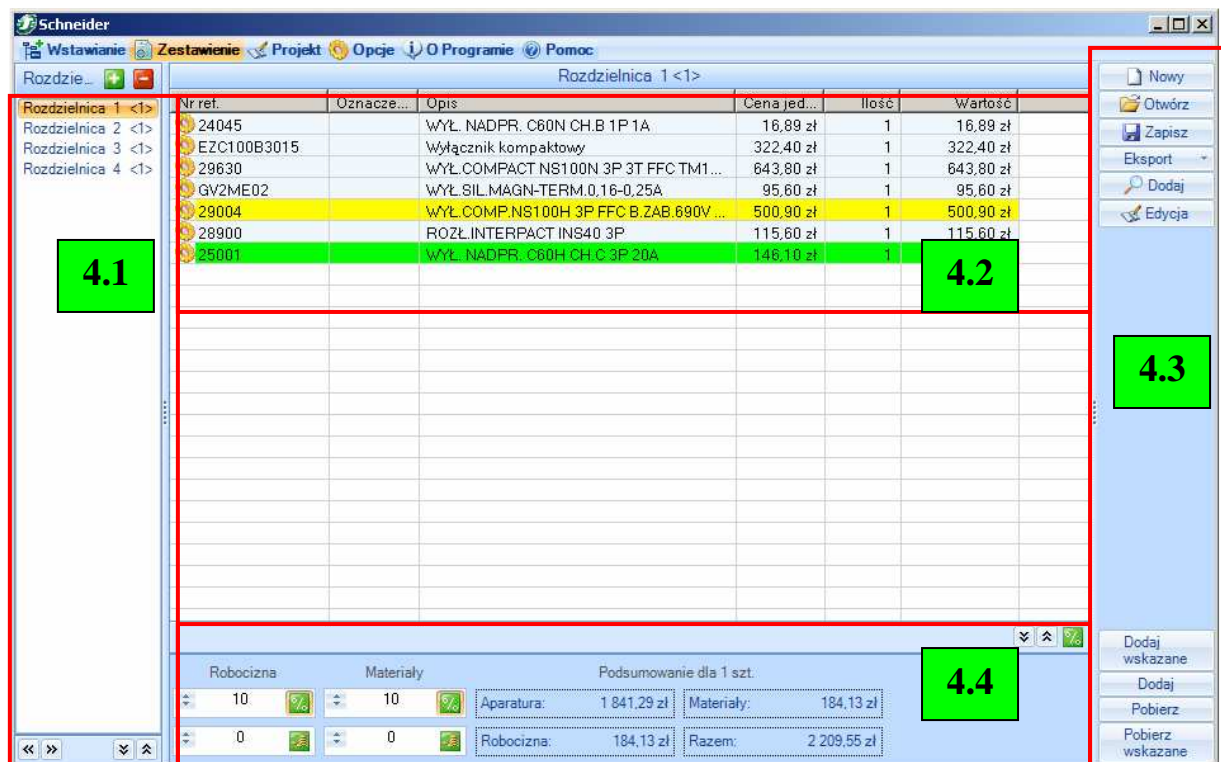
Schneider

Wstawianie Zestawienie Projekt Opcje O Programie Pomoc

Rozdzie...

Rozdzielnica 1 <1>
Rozdzielnica 2 <1>
Rozdzielnica 3 <1>
Rozdzielnica 4 <1>

4.1

Rozdzielnica 1 <1>

| Nr ref. | Oznacze... | Opis | Cena jed... | Ilość | Wartość |
|---|---|---|---|---|---|
| 24045 | | WYŁ. NADPR. C60N CH.B 1P 1A | 16,89 zł | 1 | 16,89 zł |
| EZC100B3015 | | Wyłącznik kompaktowy | 322,40 zł | 1 | 322,40 zł |
| 29630 | | WYŁ.COMPACT NS100N 3P 3T FFC TM1... | 643,80 zł | 1 | 643,80 zł |
| GV2ME02 | | WYŁ.SIL.MAGN-TERM.0,16-0,25A | 95,60 zł | 1 | 95,60 zł |
| 29004 | | WYŁ.COMP.NS100H 3P FFC B.ZAB.690V ... | 500,90 zł | 1 | 500,90 zł |
| 28900 | | ROZŁ.INTERPACT INS40 3P | 115,60 zł | 1 | 115,60 zł |
| 25001 | | WYŁ. NADPR. C60H CH.C 3P 20A | 146,10 zł | 1 | |

4.2

Nowy
Otwórz
Zapisz
Eksport
Dodaj
Edycja

4.3

Robocizna
10
0
Materiały
10
0
Podsumowanie dla 1 szt.
Aparatura: 1 841,29 zł
Materiały: 184,13 zł
Robocizna: 184,13 zł
Razem: 2 209,55 zł

4.4

Dodaj wskazane
Dodaj
Pobierz
Pobierz wskazane